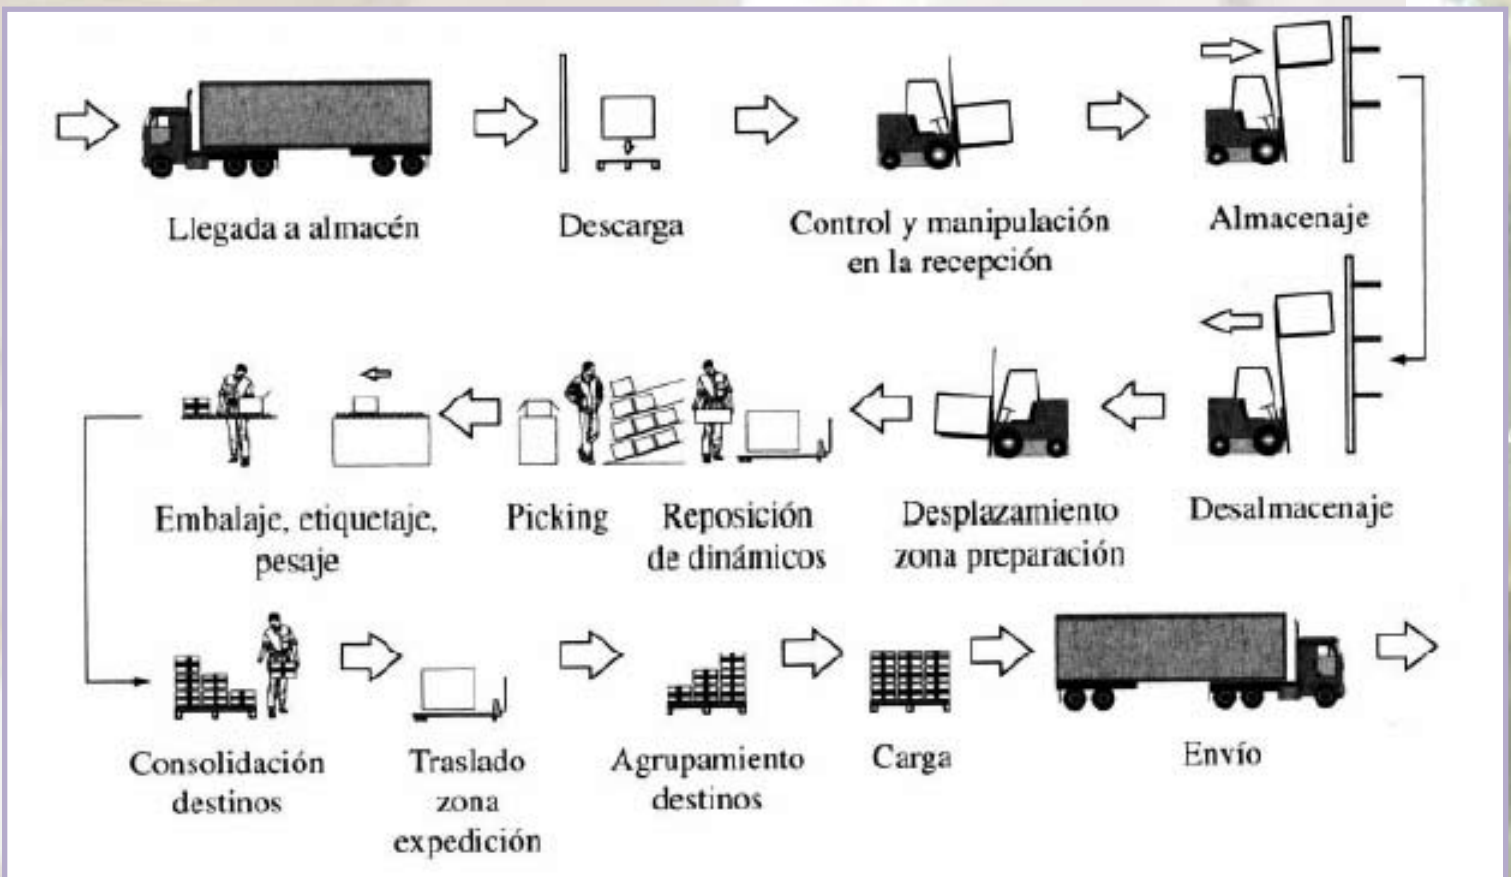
Llegada a almacén

Descarga

Control y manipulación en la recepción

Almacenaje

Desalmacenaje

Desplazamiento zona preparación

Reposición de dinámicos

Picking

Embalaje, etiquetaje, pesaje

Consolidación destinos

Traslado zona expedición

Agrupamiento destinos

Carga

Envío